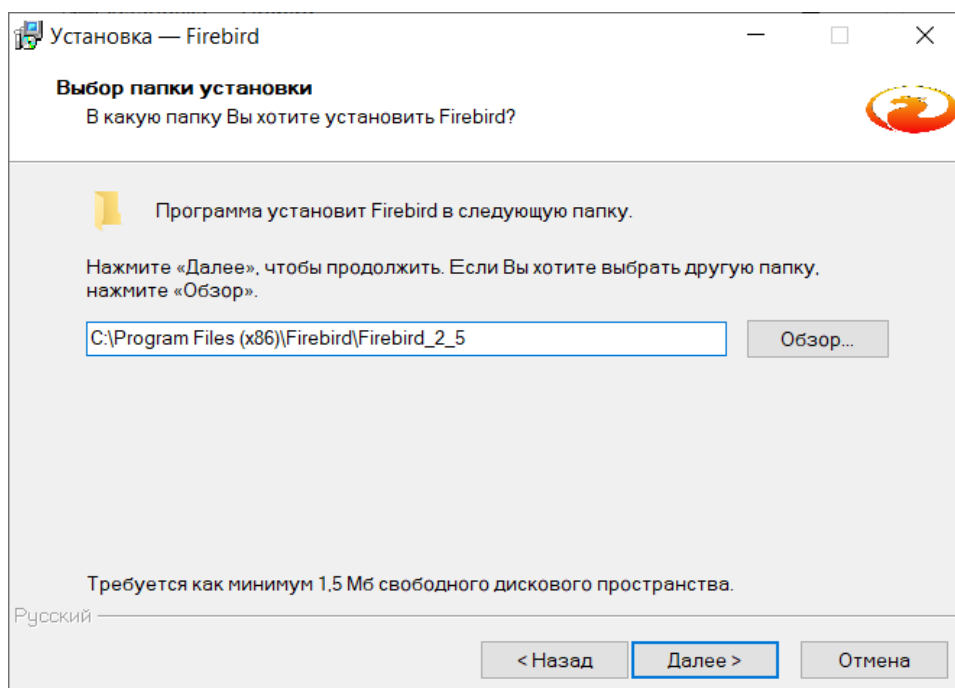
Установка — Firebird

Выбор папки установки
В какую папку Вы хотите установить Firebird?

Программа установит Firebird в следующую папку.

Нажмите «Далее», чтобы продолжить. Если Вы хотите выбрать другую папку, нажмите «Обзор».

C:\Program Files (x86)\Firebird\Firebird_2_5

Обзор...

Требуется как минимум 1,5 Мб свободного дискового пространства.

Русский

< Назад

Далее >

Отмена